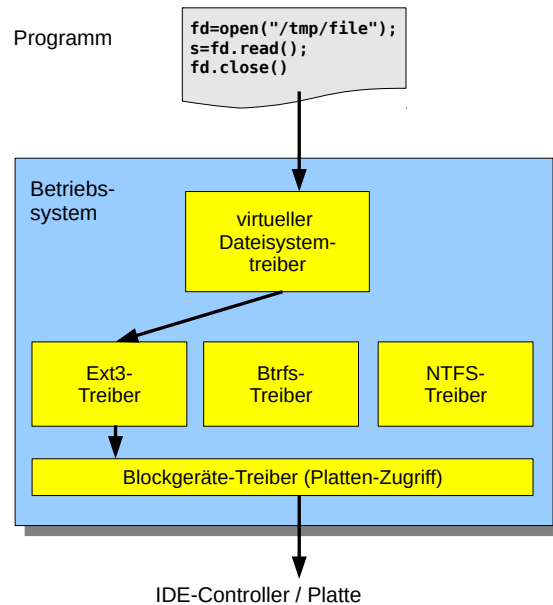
Programm

fd=open("/tmp/file");
s=fd.read();
fd.close()

Betriebssystem

virtueller Dateisystemtreiber

Ext3-Treiber

Btrfs-Treiber

NTFS-Treiber

Blockgeräte-Treiber (Platten-Zugriff)

IDE-Controller / Platte